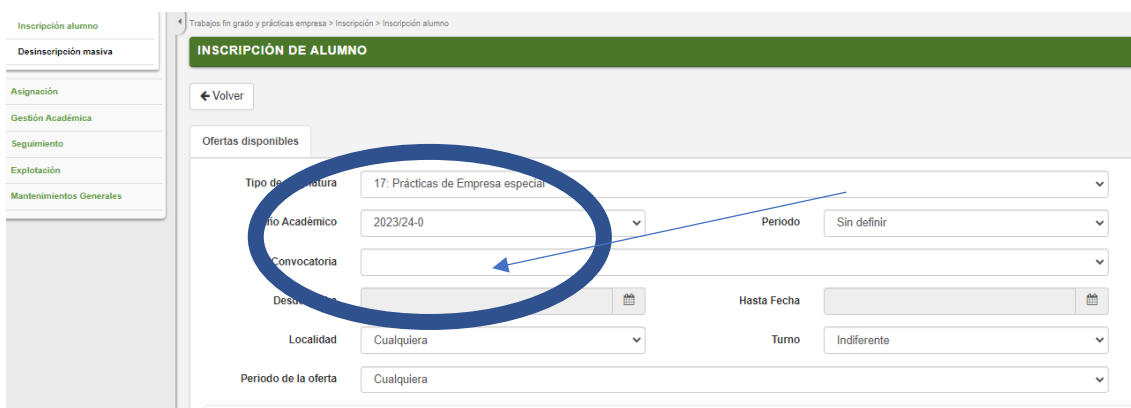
Inscripción alumno
Desinscripción masiva
Asignación
Gestión Académica
Seguimiento
Explotación
Mantenimientos Generales

Trabajos fin grado y prácticas empresa > Inscripción > Inscripción alumno

INSCRIPCIÓN DE ALUMNO

Volver

Ofertas disponibles

Tipo de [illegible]atura
17: Prácticas de Empresa especial

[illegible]ño Académico
2023/24-0
Periodo
Sin definir

Convocatoria

Des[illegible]
Hasta Fecha

Localidad
Cualquiera
Turno
Indiferente

Periodo de la oferta
Cualquiera